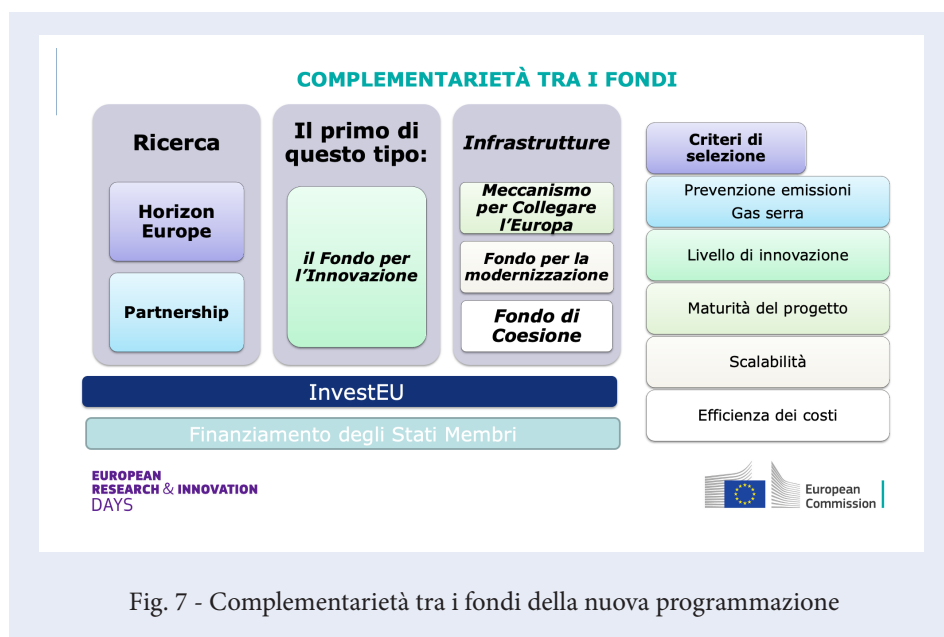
COMPLEMENTARIETÀ TRA I FONDI

Ricerca

Horizon Europe

Partnership

Il primo di questo tipo:

il Fondo per l'Innovazione

Infrastrutture

Meccanismo per Collegare l'Europa

Fondo per la modernizzazione

Fondo di Coesione

InvestEU

Finanziamento degli Stati Membri

Criteri di selezione

Prevenzione emissioni Gas serra

Livello di innovazione

Maturità del progetto

Scalabilità

Efficienza dei costi

EUROPEAN RESEARCH & INNOVATION DAYS

European Commission

Fig. 7 - Complementarietà tra i fondi della nuova programmazione